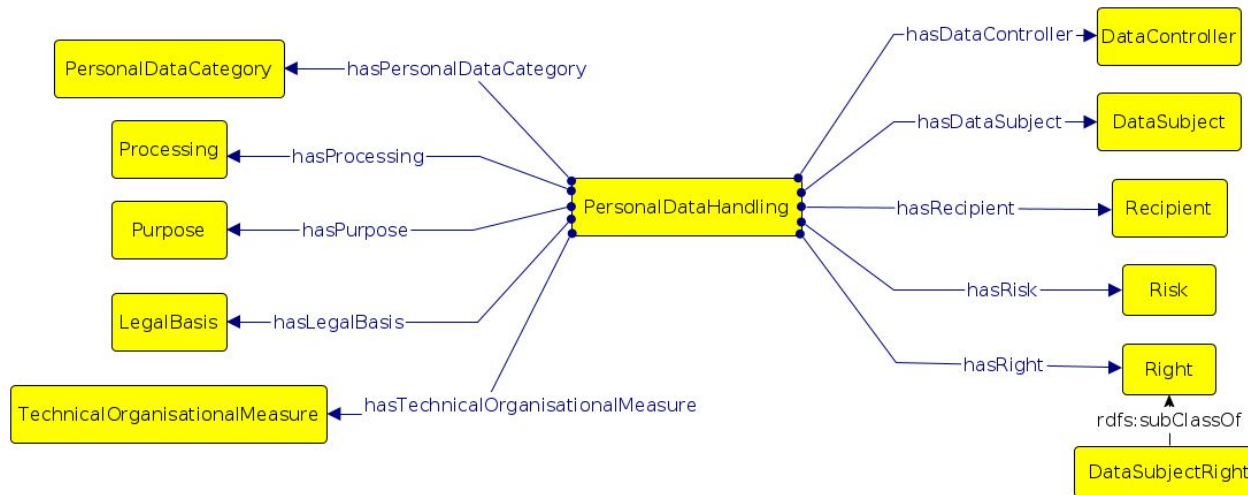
PersonalDataCategory
hasPersonalDataCategory
Processing
hasProcessing
Purpose
hasPurpose
LegalBasis
hasLegalBasis
TechnicalOrganisationalMeasure
hasTechnicalOrganisationalMeasure
PersonalDataHandling
hasDataController
DataController
hasDataSubject
DataSubject
hasRecipient
Recipient
hasRisk
Risk
hasRight
Right
rdfs:subClassOf
DataSubjectRight